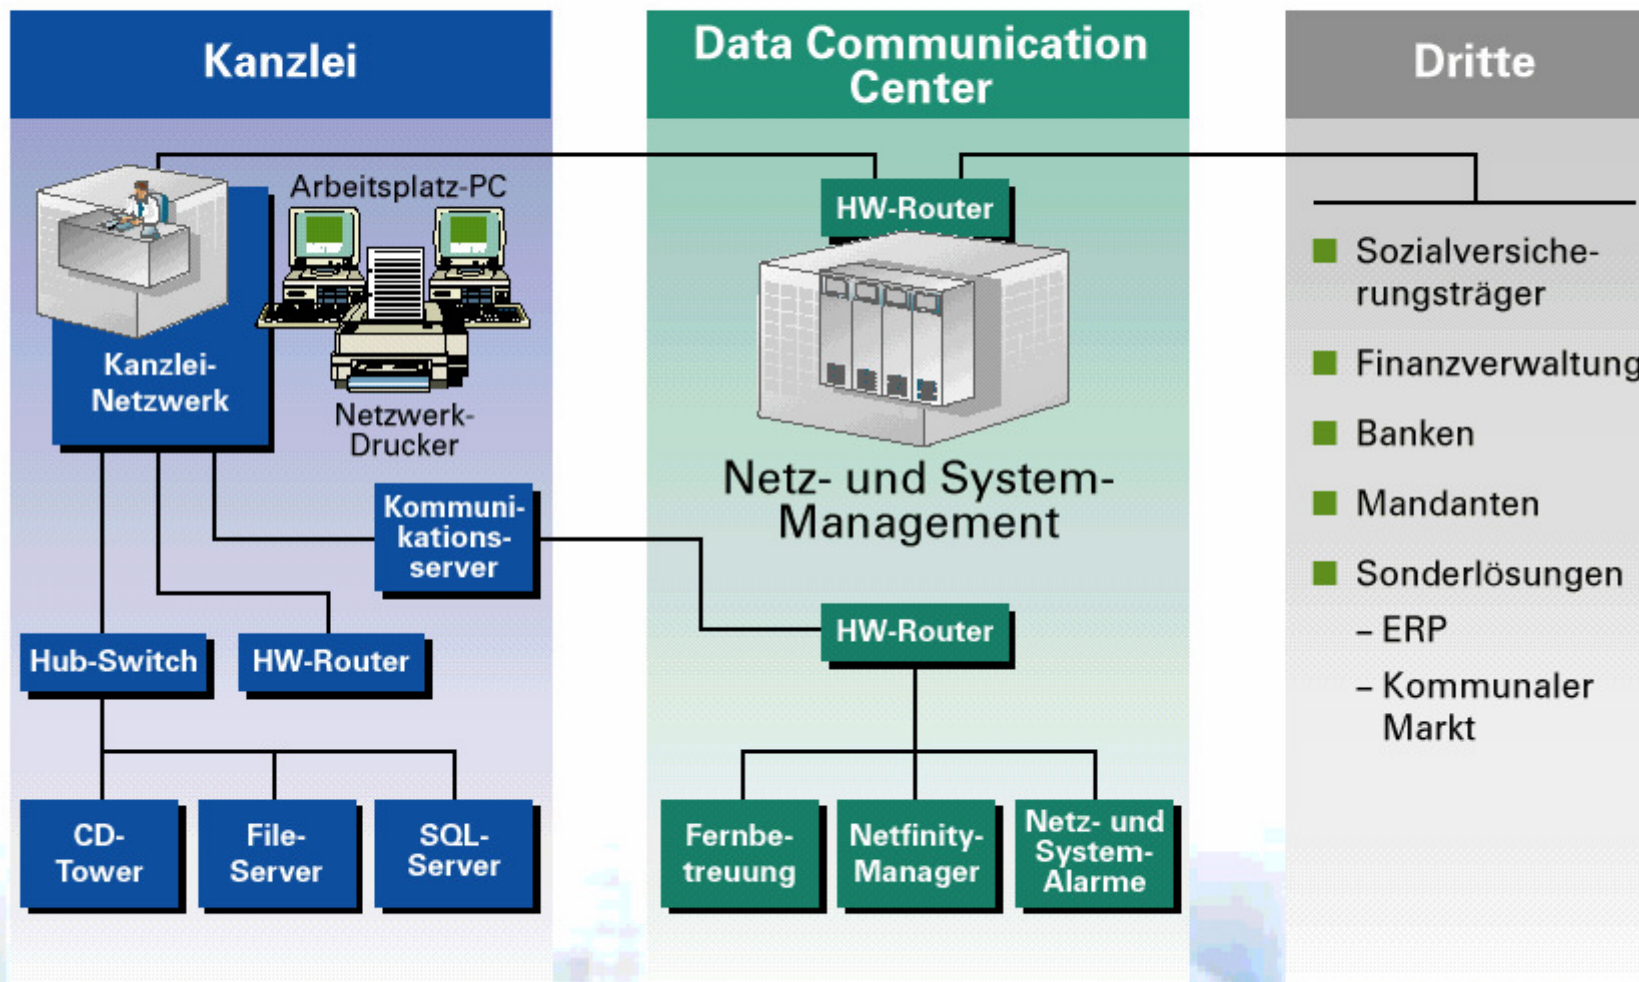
Kanzlei

Arbeitsplatz-PC

Kanzlei-Netzwerk

Netzwerk-Drucker

Kommunikationsserver

Hub-Switch

HW-Router

CD-Tower

File-Server

SQL-Server

Data Communication Center

HW-Router

Netz- und System-Management

HW-Router

Fernbetreuung

Netfinity-Manager

Netz- und System-Alarme

Dritte

■ Sozialversicherungsträger

■ Finanzverwaltung

■ Banken

■ Mandanten

■ Sonderlösungen
– ERP
– Kommunaler Markt